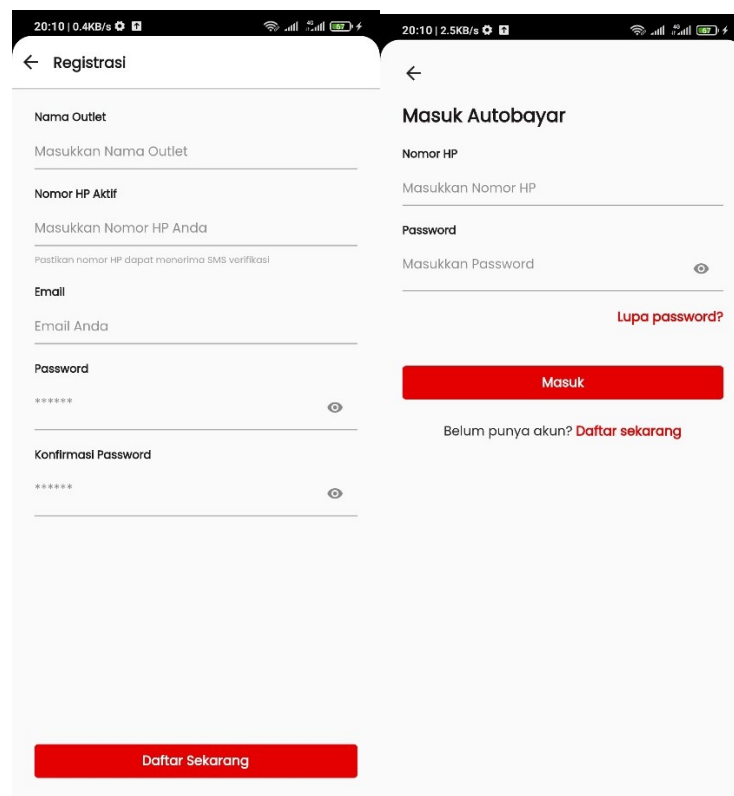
20:10 | 0.4KB/s 67

Registrasi

Nama Outlet

Masukkan Nama Outlet

Nomor HP Aktif

Masukkan Nomor HP Anda

Pastikan nomor HP dapat menerima SMS verifikasi

Email

Email Anda

Password

******

Konfirmasi Password

******

Daftar Sekarang

20:10 | 2.5KB/s 67

Masuk Autobayar

Nomor HP

Masukkan Nomor HP

Password

Masukkan Password

Lupa password?

Masuk

Belum punya akun? Daftar sekarang